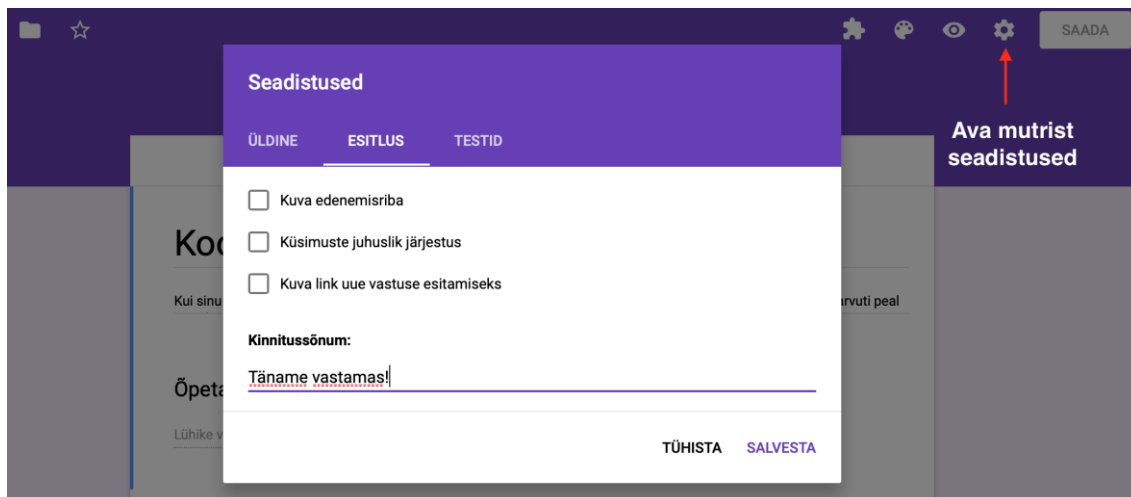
SAADA

Ava mutrist seadistused

Seadistused

ÜLDINE ESITLUS TESTID

Kuva edenemisriba

Küsimuste juhuslik järjestus

Kuva link uue vastuse esitamiseks

Kinnitussõnum:

Täname vastamas!

TÜHISTA SALVESTA

Koo

Kui sinu

arvuti peal

Õpeta

Lühike v